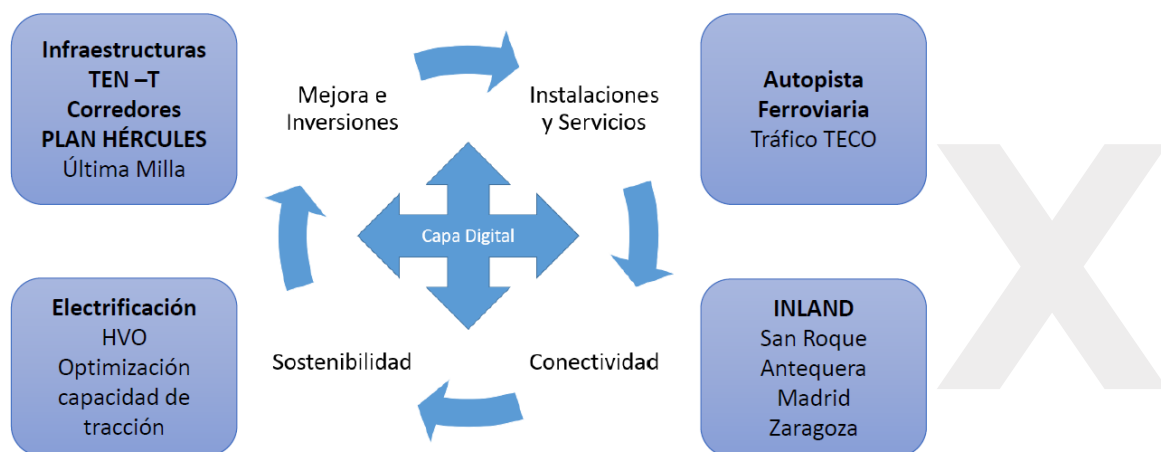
Infraestructuras
TEN –T
Corredores
PLAN HÉRCULES
Última Milla

Mejora e Inversiones

Instalaciones y Servicios

Autopista Ferroviaria
Tráfico TECO

Capa Digital

Electrificación
HVO
Optimización capacidad de tracción

Sostenibilidad

Conectividad

INLAND
San Roque
Antequera
Madrid
Zaragoza